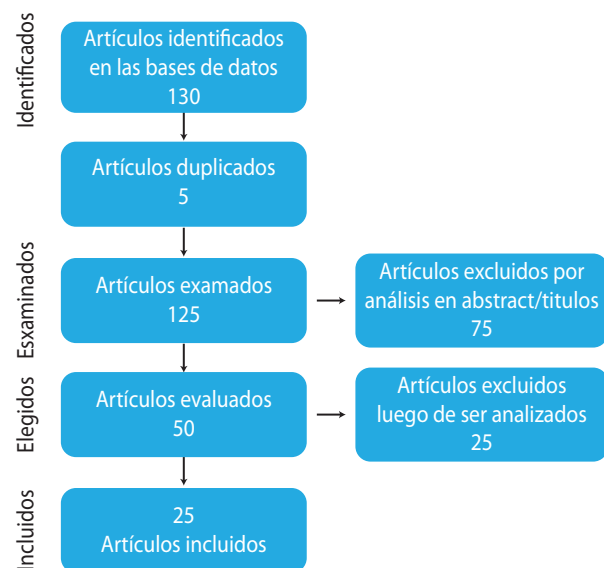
Identificados

Artículos identificados en las bases de datos 130

Artículos duplicados 5

Esxaminados

Artículos examados 125

Artículos excluidos por análisis en abstract/titulos 75

Elegidos

Artículos evaluados 50

Artículos excluidos luego de ser analizados 25

Incluidos

25 Artículos incluidos